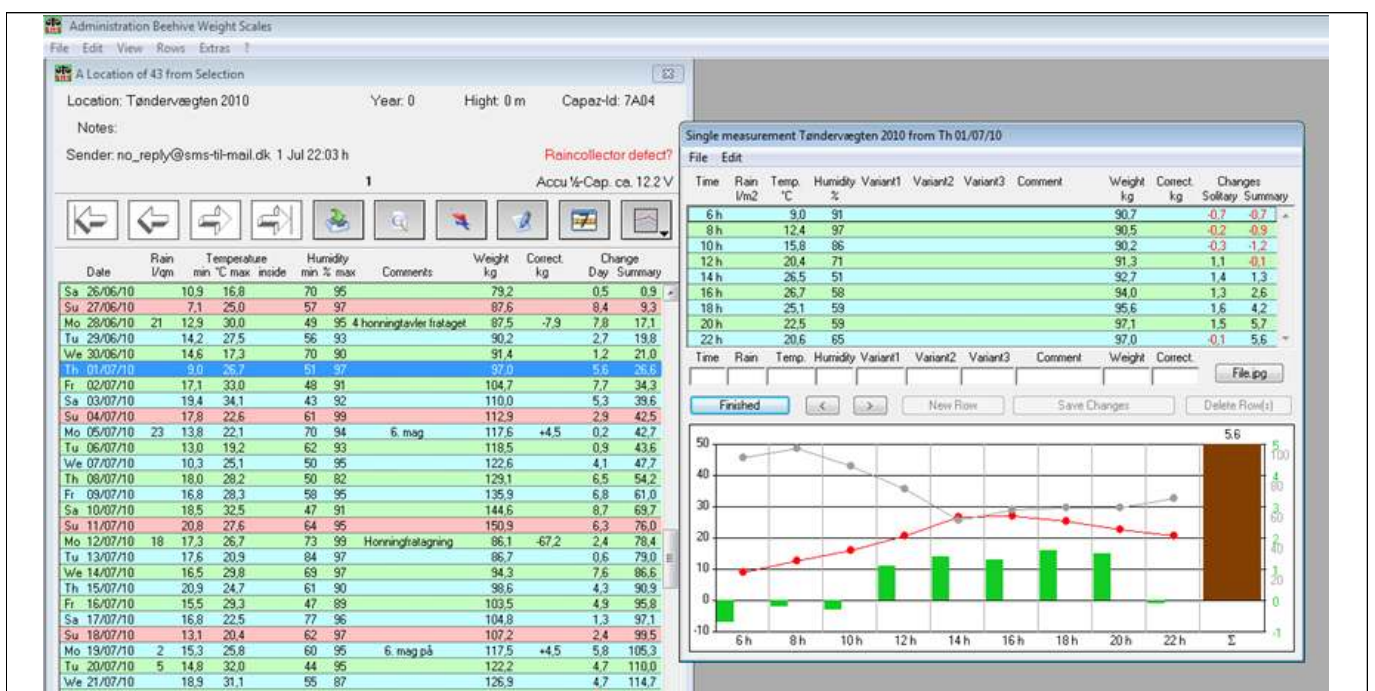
Administration Beehive Weight Scales
File Edit View Rows Extras ?

A Location of 43 from Selection

Location: Tøndervægten 2010 Year: 0 Hight: 0 m Capaz-Id: 7A04

Notes:

Sender: no_reply@sms-til-mail.dk 1 Jul 22:03 h Raincollector defect?

1 Accu ½-Cap. ca. 12.2 V

| Date | Rain l/qm | Temperature min °C max | inside | Humidity min % max | | Comments | Weight kg | Correct. kg | Change Day | Summary |
|---|---|---|---|---|---|---|---|---|---|---|
| Sa 26/06/10 | | 10,9 16,8 | | 70 | 95 | | 79,2 | | 0,5 | 0,9 |
| Su 27/06/10 | | 7,1 25,0 | | 57 | 97 | | 87,6 | | 8,4 | 9,3 |
| Mo 28/06/10 | 21 | 12,9 30,0 | | 49 | 95 | 4 honningtavler frataget | 87,5 | -7,9 | 7,8 | 17,1 |
| Tu 29/06/10 | | 14,2 27,5 | | 56 | 93 | | 90,2 | | 2,7 | 19,8 |
| We 30/06/10 | | 14,6 17,3 | | 70 | 90 | | 91,4 | | 1,2 | 21,0 |
| Th 01/07/10 | | 9,0 26,7 | | 51 | 97 | | 97,0 | | 5,6 | 26,6 |
| Fr 02/07/10 | | 17,1 33,0 | | 48 | 91 | | 104,7 | | 7,7 | 34,3 |
| Sa 03/07/10 | | 19,4 34,1 | | 43 | 92 | | 110,0 | | 5,3 | 39,6 |
| Su 04/07/10 | | 17,8 22,6 | | 61 | 99 | | 112,9 | | 2,9 | 42,5 |
| Mo 05/07/10 | 23 | 13,8 22,1 | | 70 | 94 | 6. mag | 117,6 | +4,5 | 0,2 | 42,7 |
| Tu 06/07/10 | | 13,0 19,2 | | 62 | 93 | | 118,5 | | 0,9 | 43,6 |
| We 07/07/10 | | 10,3 25,1 | | 50 | 95 | | 122,6 | | 4,1 | 47,7 |
| Th 08/07/10 | | 18,0 28,2 | | 50 | 82 | | 129,1 | | 6,5 | 54,2 |
| Fr 09/07/10 | | 16,8 28,3 | | 58 | 95 | | 135,9 | | 6,8 | 61,0 |
| Sa 10/07/10 | | 18,5 32,5 | | 47 | 91 | | 144,6 | | 8,7 | 69,7 |
| Su 11/07/10 | | 20,8 27,6 | | 64 | 95 | | 150,9 | | 6,3 | 76,0 |
| Mo 12/07/10 | 18 | 17,3 26,7 | | 73 | 99 | Honningfratagning | 86,1 | -67,2 | 2,4 | 78,4 |
| Tu 13/07/10 | | 17,6 20,9 | | 84 | 97 | | 86,7 | | 0,6 | 79,0 |
| We 14/07/10 | | 16,5 29,8 | | 69 | 97 | | 94,3 | | 7,6 | 86,6 |
| Th 15/07/10 | | 20,9 24,7 | | 61 | 90 | | 98,6 | | 4,3 | 90,9 |
| Fr 16/07/10 | | 15,5 29,3 | | 47 | 89 | | 103,5 | | 4,9 | 95,8 |
| Sa 17/07/10 | | 16,8 22,5 | | 77 | 96 | | 104,8 | | 1,3 | 97,1 |
| Su 18/07/10 | | 13,1 20,4 | | 62 | 97 | | 107,2 | | 2,4 | 99,5 |
| Mo 19/07/10 | 2 | 15,3 25,8 | | 60 | 95 | 6. mag på | 117,5 | +4,5 | 5,8 | 105,3 |
| Tu 20/07/10 | 5 | 14,8 32,0 | | 44 | 95 | | 122,2 | | 4,7 | 110,0 |
| We 21/07/10 | | 18,9 31,1 | | 55 | 87 | | 126,9 | | 4,7 | 114,7 |

Single measurement Tøndervægten 2010 from Th 01/07/10
File Edit

| Time | Rain l/m2 | Temp. °C | Humidity % | Variant1 | Variant2 | Variant3 | Comment | Weight kg | Correct. kg | Changes Solitary | Summary |
|---|---|---|---|---|---|---|---|---|---|---|---|
| 6 h | | 9,0 | 91 | | | | | 90,7 | | -0,7 | -0,7 |
| 8 h | | 12,4 | 97 | | | | | 90,5 | | -0,2 | -0,9 |
| 10 h | | 15,8 | 86 | | | | | 90,2 | | -0,3 | -1,2 |
| 12 h | | 20,4 | 71 | | | | | 91,3 | | 1,1 | -0,1 |
| 14 h | | 26,5 | 51 | | | | | 92,7 | | 1,4 | 1,3 |
| 16 h | | 26,7 | 58 | | | | | 94,0 | | 1,3 | 2,6 |
| 18 h | | 25,1 | 59 | | | | | 95,6 | | 1,6 | 4,2 |
| 20 h | | 22,5 | 59 | | | | | 97,1 | | 1,5 | 5,7 |
| 22 h | | 20,6 | 65 | | | | | 97,0 | | -0,1 | 5,6 |

Time Rain Temp. Humidity Variant1 Variant2 Variant3 Comment Weight Correct.
File.jpg
Finished < > New Row Save Changes Delete Row(s)

5.6
50 40 30 20 10 0 -10
5 100 4 80 3 60 2 40 1 20 0 -1
6 h 8 h 10 h 12 h 14 h 16 h 18 h 20 h 22 h Σ